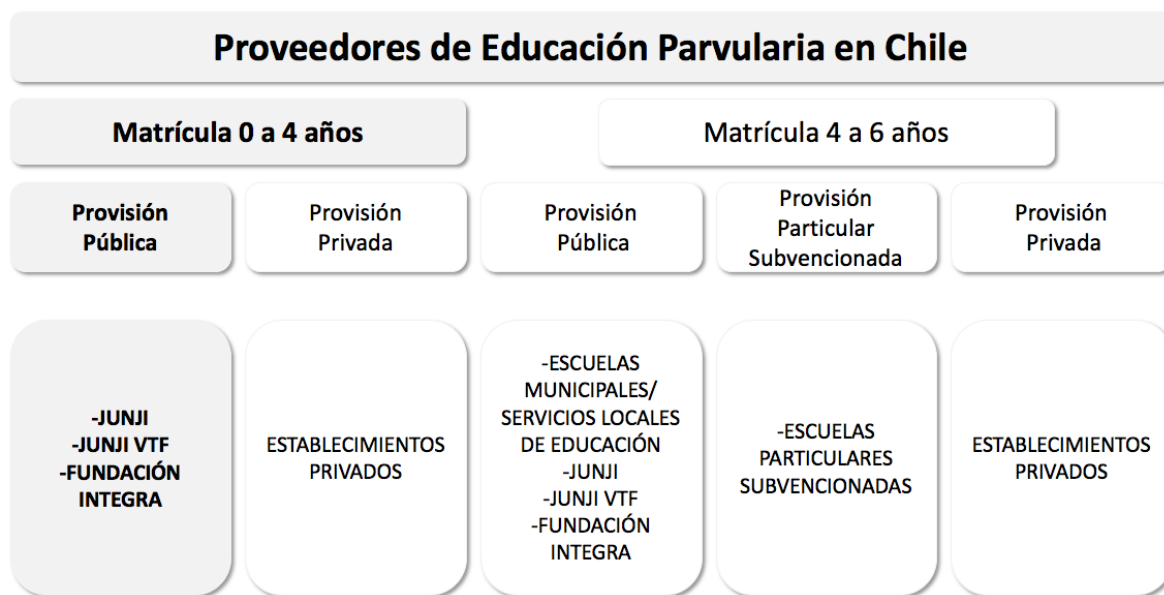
Proveedores de Educación Parvularia en Chile

Matrícula 0 a 4 años

Matrícula 4 a 6 años

Provisión Pública

Provisión Privada

Provisión Pública

Provisión Particular Subvencionada

Provisión Privada

-JUNJI
-JUNJI VTF
-FUNDACIÓN INTEGRA

ESTABLECIMIENTOS PRIVADOS

-ESCUELAS MUNICIPALES/ SERVICIOS LOCALES DE EDUCACIÓN
-JUNJI
-JUNJI VTF
-FUNDACIÓN INTEGRA

-ESCUELAS PARTICULARES SUBVENCIONADAS

ESTABLECIMIENTOS PRIVADOS